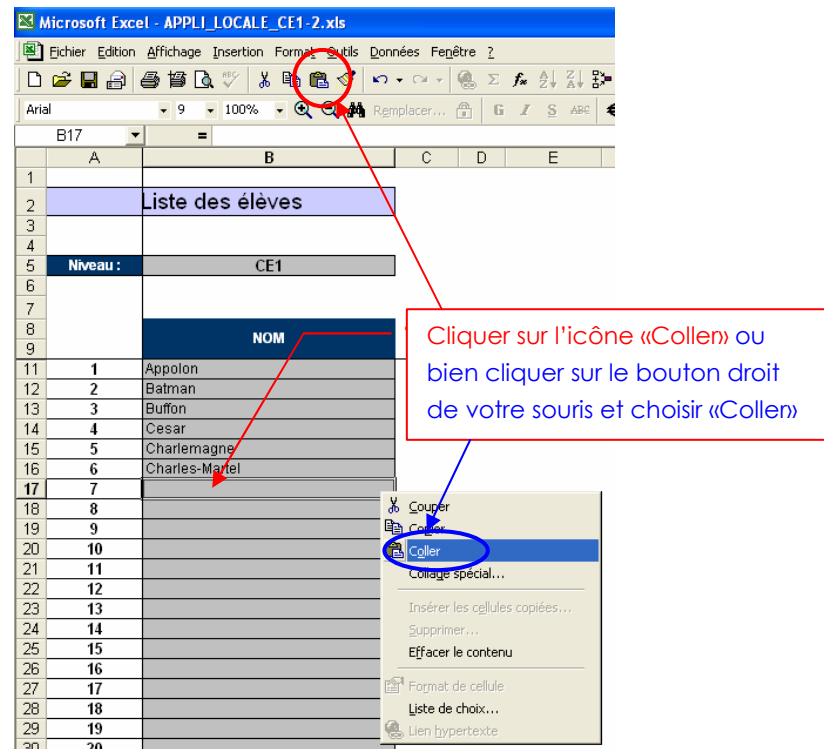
Microsoft Excel - APPLI_LOCALE_CE1-2.xls

Fichier Edition Affichage Insertion Format Outils Données Fenêtre ?

Arial 9 100% Remplacer... G I S

B17 =

| | A | B | C | D | E |
|---|---|---|---|---|---|
| 1 | | | | | |
| 2 | | Liste des élèves | | | |
| 3 | | | | | |
| 4 | | | | | |
| 5 | Niveau : | CE1 | | | |
| 6 | | | | | |
| 7 | | | | | |
| 8 | | NOM | | | |
| 9 | | | | | |
| 11 | 1 | Appolon | | | |
| 12 | 2 | Batman | | | |
| 13 | 3 | Buffon | | | |
| 14 | 4 | Cesar | | | |
| 15 | 5 | Charlemagne | | | |
| 16 | 6 | Charles-Martel | | | |
| 17 | 7 | | | | |
| 18 | 8 | | | | |
| 19 | 9 | | | | |
| 20 | 10 | | | | |
| 21 | 11 | | | | |
| 22 | 12 | | | | |
| 23 | 13 | | | | |
| 24 | 14 | | | | |
| 25 | 15 | | | | |
| 26 | 16 | | | | |
| 27 | 17 | | | | |
| 28 | 18 | | | | |
| 29 | 19 | | | | |
| 30 | 20 | | | | |

Cliquer sur l'icône «Coller» ou bien cliquer sur le bouton droit de votre souris et choisir «Coller»

Couper
Copier
Coller
Collage spécial...
Insérer les cellules copiées...
Supprimer...
Effacer le contenu
Format de cellule
Liste de choix...
Lien hypertexte